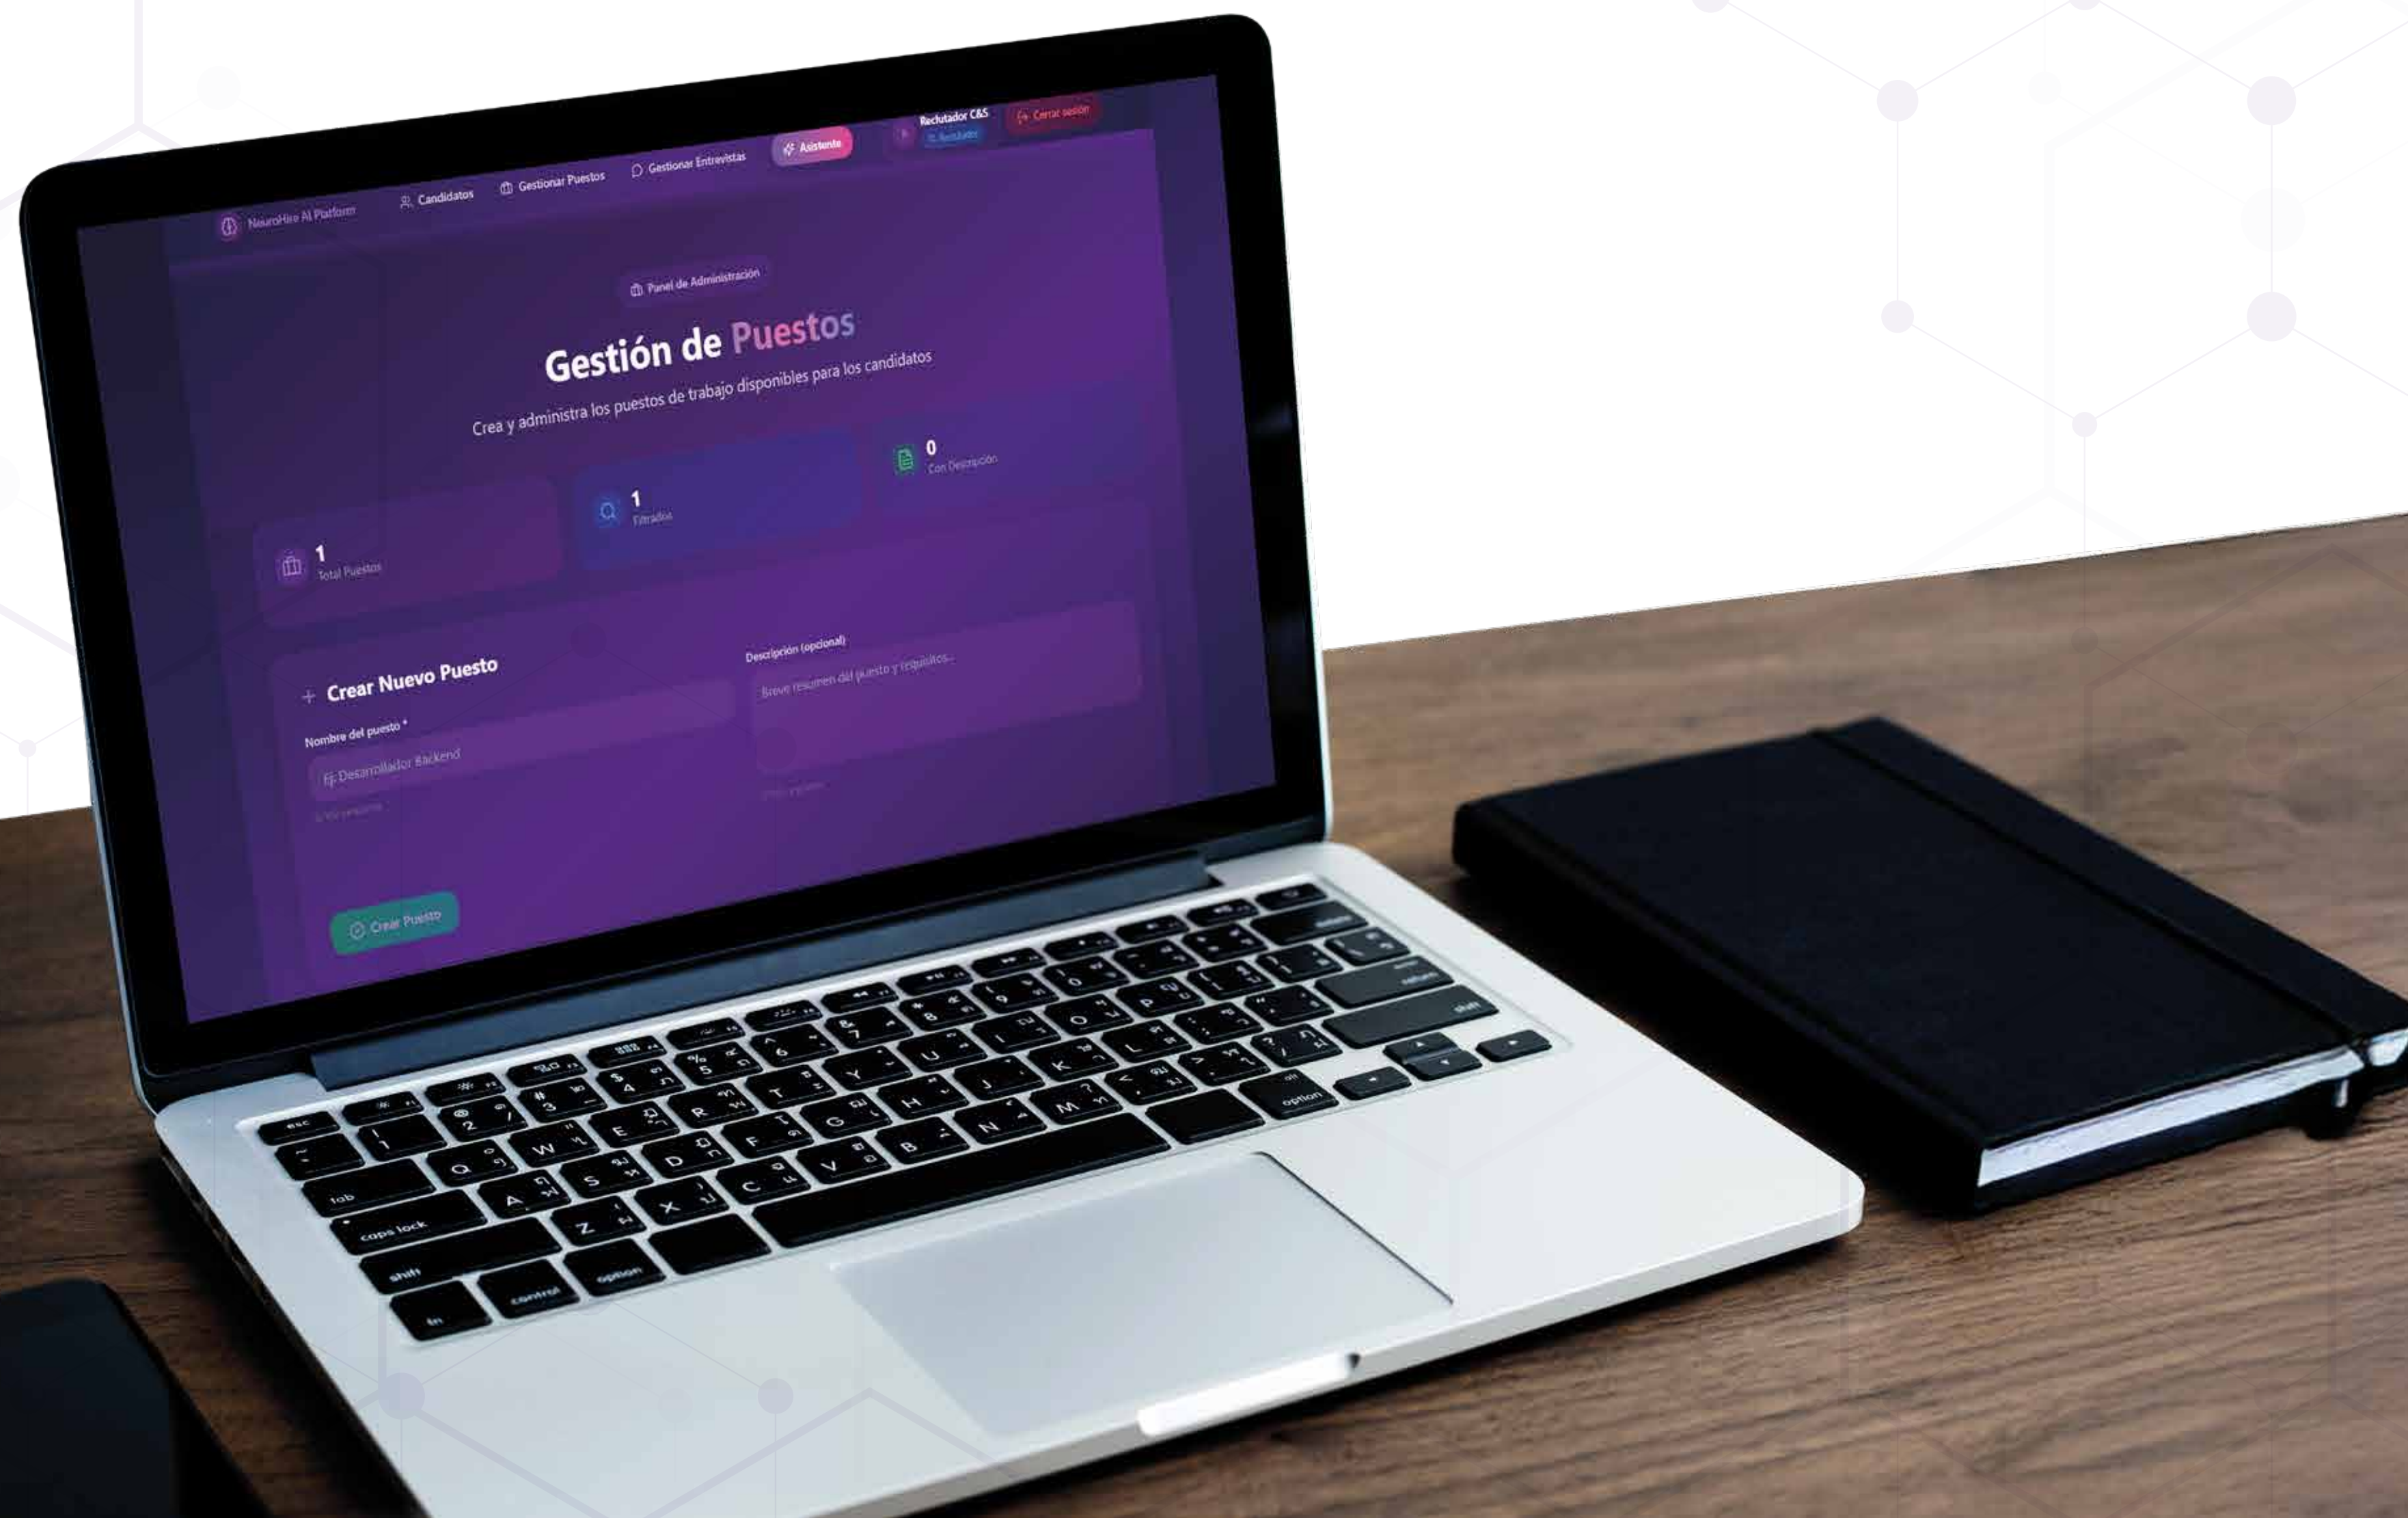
NeuroHire AI Platform
Candidatos
Gestionar Puestos
Gestionar Entrevistas
Asistente
Reclutador C&S
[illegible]
Cerrar sesión

Panel de Administración

Gestión de Puestos

Crea y administra los puestos de trabajo disponibles para los candidatos

1
Total Puestos

1
Filtrados

0
Con Descripción

+ Crear Nuevo Puesto

Nombre del puesto *
Ej: Desarrollador Backend
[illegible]

Descripción (opcional)
Breve resumen del puesto y requisitos...
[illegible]

Crear Puesto

esc
tab
caps lock
shift
fn
control
option
option
shift
return
delete